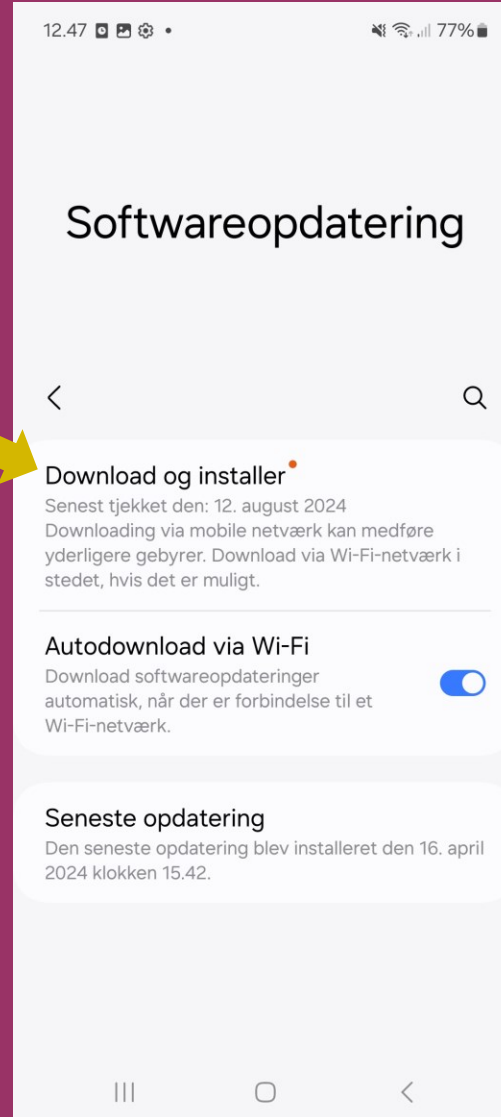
12.47 • 77%

Softwareopdatering

Download og installer
Senest tjekket den: 12. august 2024
Downloading via mobile netværk kan medføre yderligere gebyrer. Download via Wi-Fi-netværk i stedet, hvis det er muligt.

Autodownload via Wi-Fi
Download softwareopdateringer automatisk, når der er forbindelse til et Wi-Fi-netværk.

Seneste opdatering
Den seneste opdatering blev installeret den 16. april 2024 klokken 15.42.